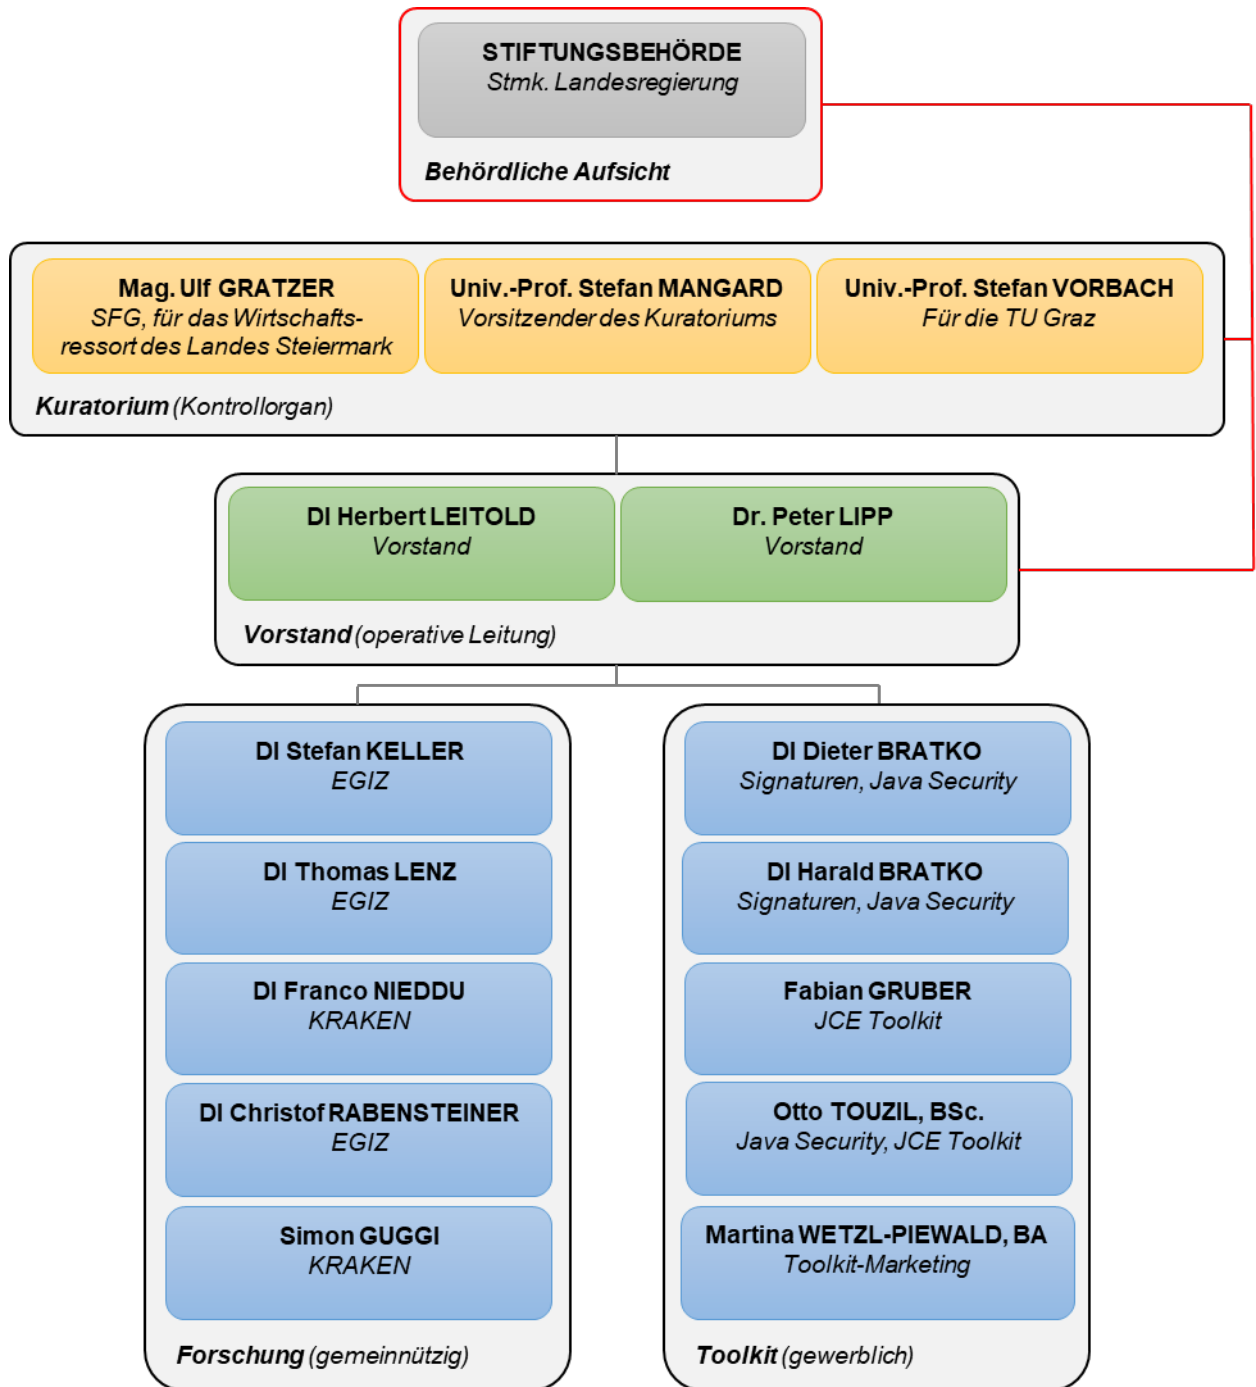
**STIFTUNGSBEHÖRDE**
*Stmk. Landesregierung*

***Behördliche Aufsicht***

**Mag. Ulf GRATZER**
*SFG, für das Wirtschaftsressort des Landes Steiermark*

**Univ.-Prof. Stefan MANGARD**
*Vorsitzender des Kuratoriums*

**Univ.-Prof. Stefan VORBACH**
*Für die TU Graz*

***Kuratorium*** *(Kontrollorgan)*

**DI Herbert LEITOLD**
*Vorstand*

**Dr. Peter LIPP**
*Vorstand*

***Vorstand*** *(operative Leitung)*

**DI Stefan KELLER**
*EGIZ*

**DI Thomas LENZ**
*EGIZ*

**DI Franco NIEDDU**
*KRAKEN*

**DI Christof RABENSTEINER**
*EGIZ*

**Simon GUGGI**
*KRAKEN*

***Forschung*** *(gemeinnützig)*

**DI Dieter BRATKO**
*Signaturen, Java Security*

**DI Harald BRATKO**
*Signaturen, Java Security*

**Fabian GRUBER**
*JCE Toolkit*

**Otto TOUZIL, BSc.**
*Java Security, JCE Toolkit*

**Martina WETZL-PIEWALD, BA**
*Toolkit-Marketing*

***Toolkit*** *(gewerblich)*